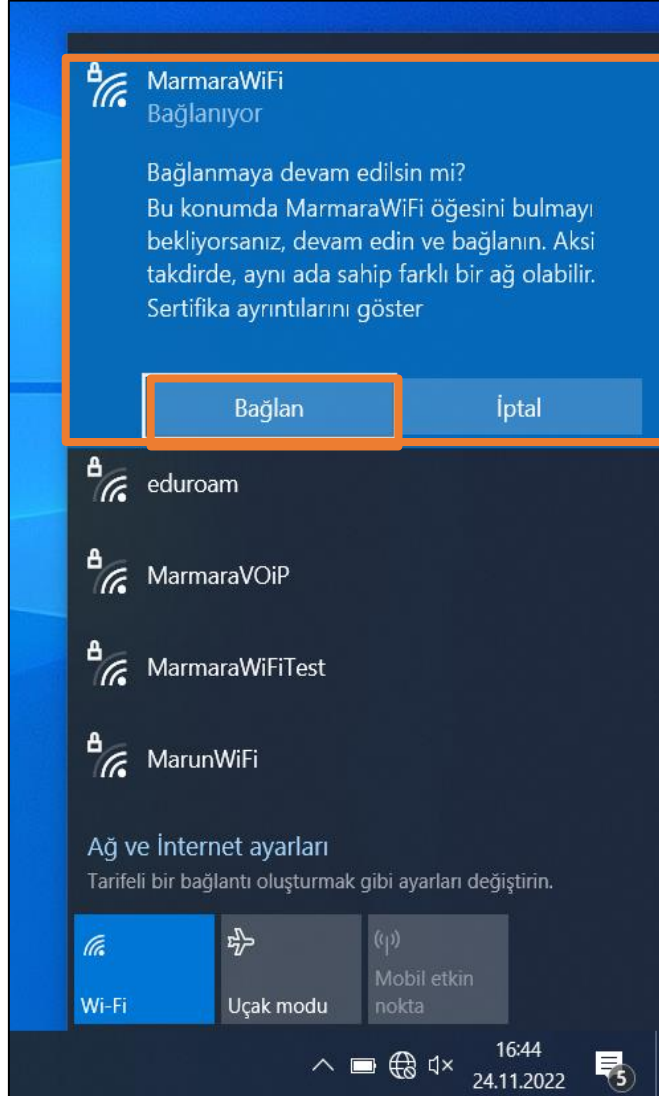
MarmaraWiFi
Bağlanıyor

Bağlanmaya devam edilsin mi?
Bu konumda MarmaraWiFi öğesini bulmayı bekliyorsanız, devam edin ve bağlanın. Aksi takdirde, aynı ada sahip farklı bir ağ olabilir.
Sertifika ayrıntılarını göster

Bağlan
İptal

eduroam

MarmaraVOiP

MarmaraWiFiTest

MarunWiFi

Ağ ve İnternet ayarları
Tarifeli bir bağlantı oluşturmak gibi ayarları değiştirin.

Wi-Fi
Uçak modu
Mobil etkin nokta

16:44
24.11.2022
5